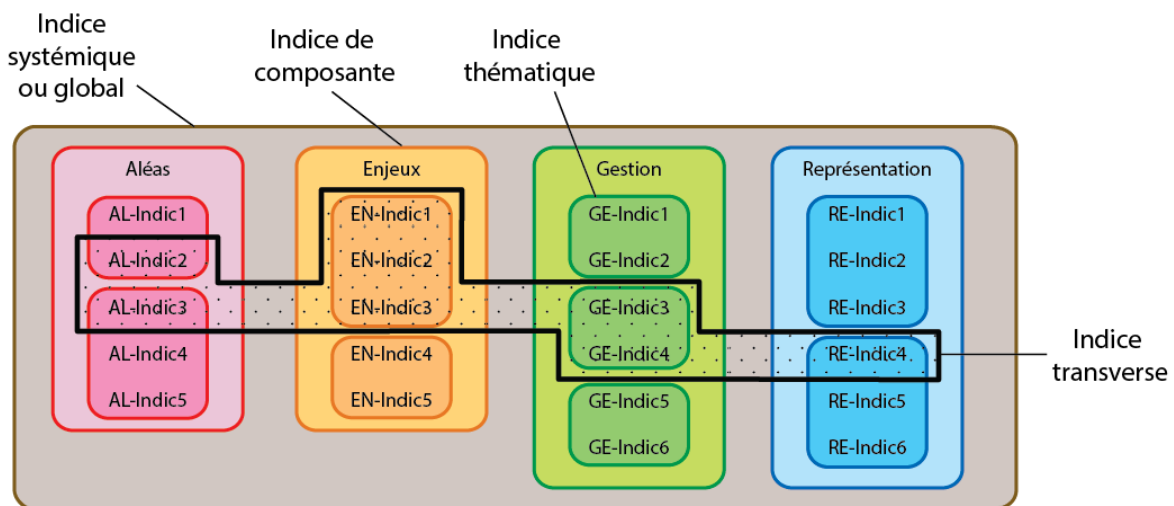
Indice systémique ou global

Indice de composante

Indice thématique

Aléas
AL-Indic1
AL-Indic2
AL-Indic3
AL-Indic4
AL-Indic5

Enjeux
EN-Indic1
EN-Indic2
EN-Indic3
EN-Indic4
EN-Indic5

Gestion
GE-Indic1
GE-Indic2
GE-Indic3
GE-Indic4
GE-Indic5
GE-Indic6

Représentation
RE-Indic1
RE-Indic2
RE-Indic3
RE-Indic4
RE-Indic5
RE-Indic6

Indice transverse